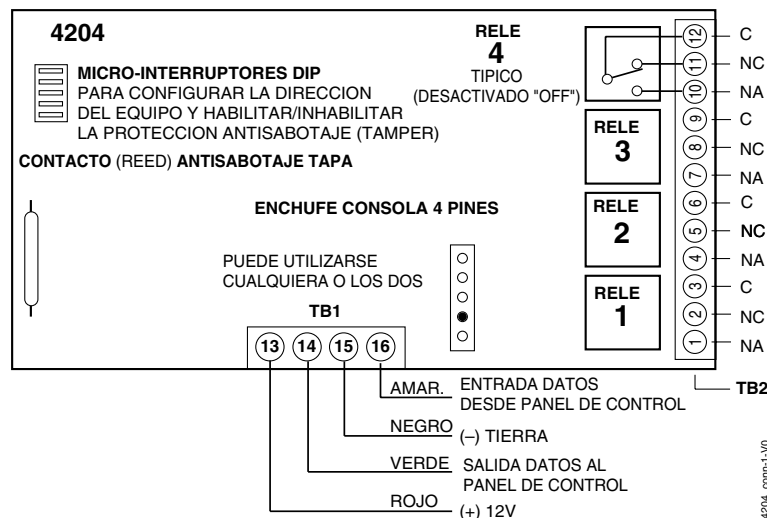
4204

RELE
4
TIPICO
(DESACTIVADO "OFF")

MICRO-INTERRUPTORES DIP PARA CONFIGURAR LA DIRECCION DEL EQUIPO Y HABILITAR/INHABILITAR LA PROTECCION ANTISABOTAJE (TAMPER)

CONTACTO (REED) ANTISABOTAJE TAPA

RELE
3

RELE
2

RELE
1

ENCHUFE CONSOLA 4 PINES

PUEDE UTILIZARSE CUALQUIERA O LOS DOS

TB1

13 14 15 16

12 C
11 NC
10 NA
9 C
8 NC
7 NA
6 C
5 NC
4 NA
3 C
2 NC
1 NA

TB2

AMAR. ENTRADA DATOS DESDE PANEL DE CONTROL

NEGRO (–) TIERRA

VERDE SALIDA DATOS AL PANEL DE CONTROL

ROJO (+) 12V

4204_conn-1-V0